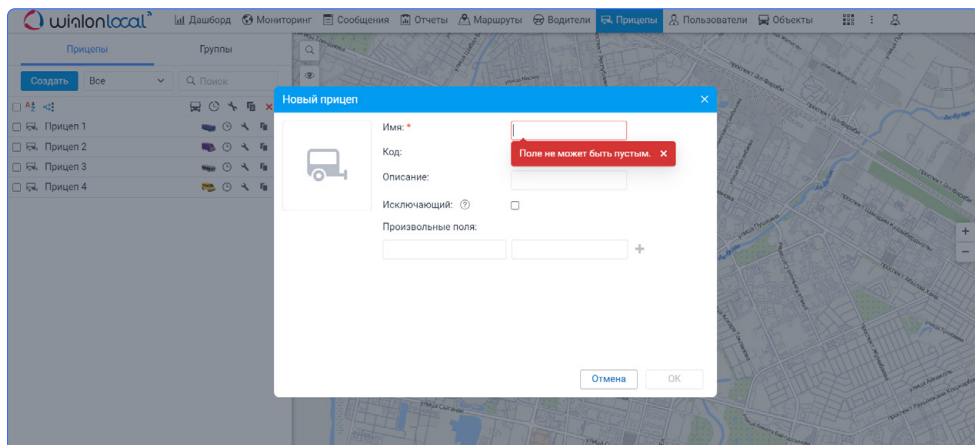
wialon local
Дашборд
Мониторинг
Сообщения
Отчеты
Маршруты
Водители
Прицепы
Пользователи
Объекты

Прицепы
Группы
Создать
Все
Поиск

Прицеп 1
Прицеп 2
Прицеп 3
Прицеп 4

Новый прицеп
Имя: *
Поле не может быть пустым.
Код:
Описание:
Исключающий:
Произвольные поля:
Отмена
OK

+
−